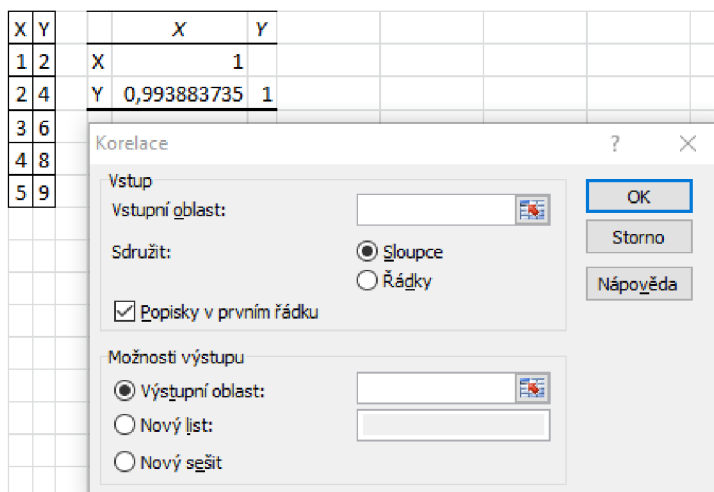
| X | Y |
|---|---|
| 1 | 2 |
| 2 | 4 |
| 3 | 6 |
| 4 | 8 |
| 5 | 9 |

| | X | Y |
|---|---|---|
| X | 1 | |
| Y | 0,993883735 | 1 |

Korelace

?

Vstup

Vstupní oblast:

Sdružit:

Sloupce

Řádky

Popisky v prvním řádku

Možnosti výstupu

Výstupní oblast:

Nový list:

Nový sešit

OK

Storno

Nápověda